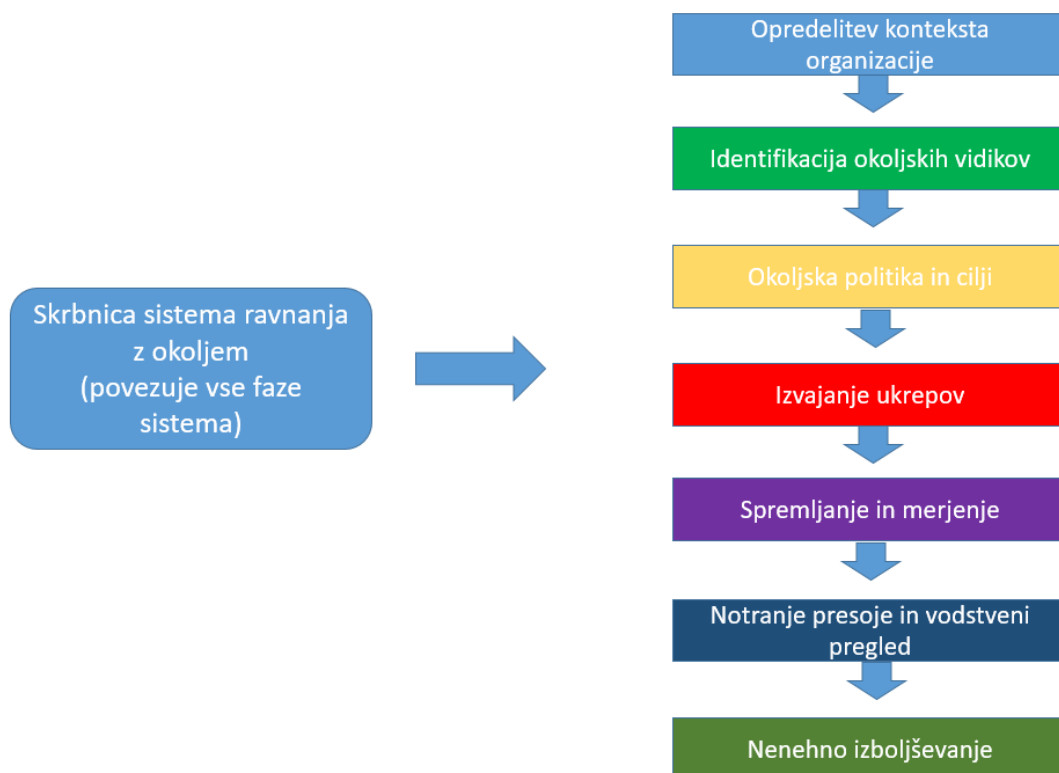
Skrbnica sistema ravnanja z okoljem (povezuje vse faze sistema)

Opredelitev konteksta organizacije

Identifikacija okoljskih vidikov

Okoljska politika in cilji

Izvajanje ukrepov

Spremljanje in merjenje

Notranje presoje in vodstveni pregled

Nenehno izboljševanje